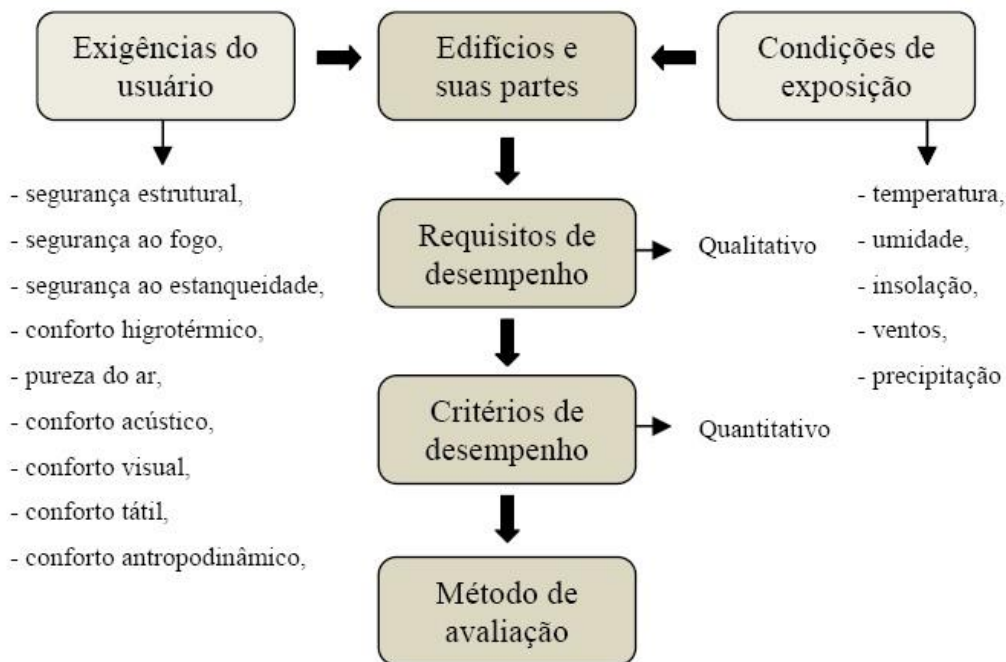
Exigências do usuário

Edifícios e suas partes

Condições de exposição

- segurança estrutural,
- segurança ao fogo,
- segurança ao estanqueidade,
- conforto higrotérmico,
- pureza do ar,
- conforto acústico,
- conforto visual,
- conforto tátil,
- conforto antropodinâmico,

Requisitos de desempenho

Qualitativo

Critérios de desempenho

Quantitativo

Método de avaliação

- temperatura,
- umidade,
- insolação,
- ventos,
- precipitação